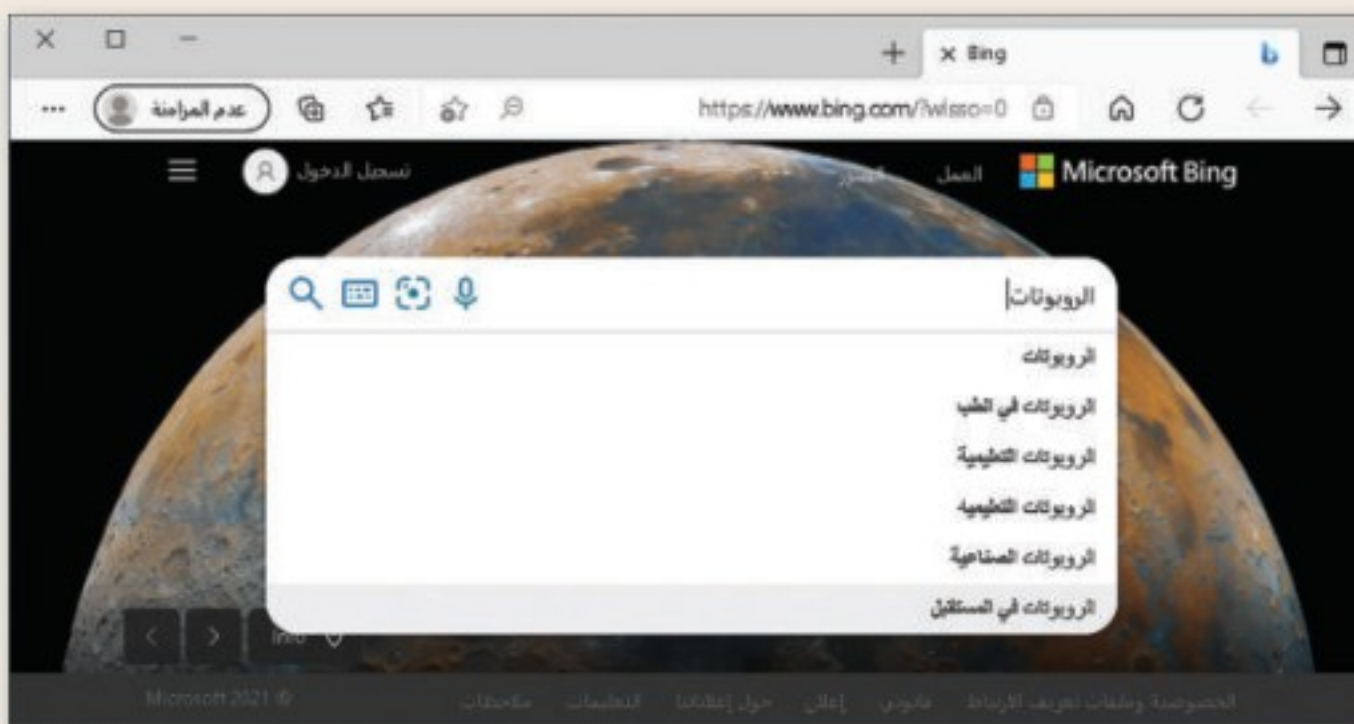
Bing

https://www.bing.com/?wlsso=0

عدم المزامنة

Microsoft Bing العمل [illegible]

تسجيل الدخول

الروبوتات

الروبوتات

الروبوتات في الطب

الروبوتات التعليمية

الروبوتات التعليميه

الروبوتات الصناعية

الروبوتات في المستقبل

Info

الخصوصية وملفات تعريف الارتباط قانوني إعلان حول إعلاناتنا التعليمات ملاحظات

Microsoft 2021 ©